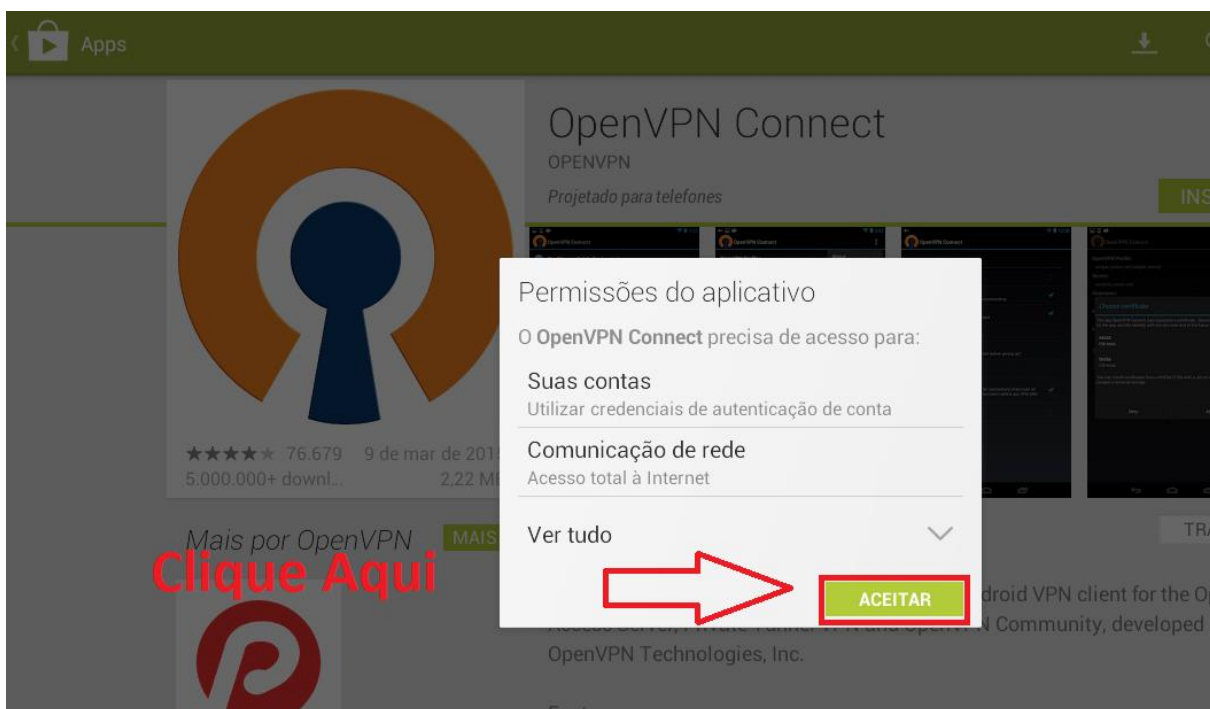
Apps

OpenVPN Connect
OPENVPN
Projetado para telefones
INS

★★★★★ 76.679 9 de mar de 201
5.000.000+ downl... 2,22 M

Mais por OpenVPN MAIS

Clique Aqui

TR

Permissões do aplicativo
O OpenVPN Connect precisa de acesso para:
Suas contas
Utilizar credenciais de autenticação de conta
Comunicação de rede
Acesso total à Internet
Ver tudo
ACEITAR

droid VPN client for the O
Access Server, Private Tunnel VPN and OpenVPN Community, developed
OpenVPN Technologies, Inc.